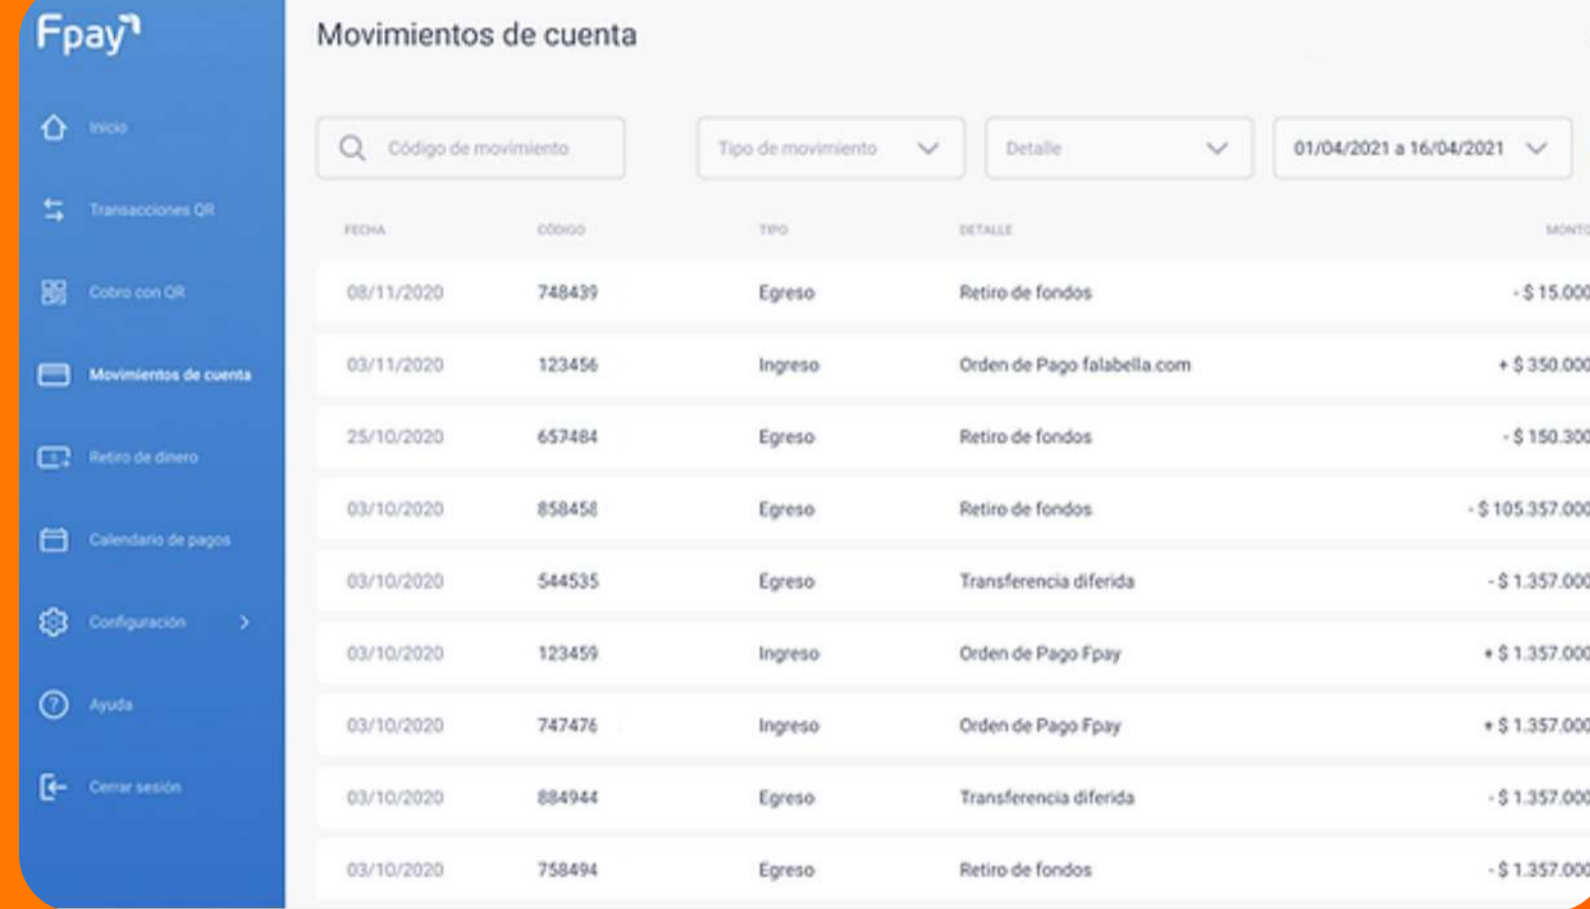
Fpay

Inicio

Transacciones QR

Cobro con QR

Movimientos de cuenta

Retiro de dinero

Calendario de pagos

Configuración

Ayuda

Cerrar sesión

Movimientos de cuenta

Código de movimiento

Tipo de movimiento

Detalle

01/04/2021 a 16/04/2021

| FECHA | CÓDIGO | TIPO | DETALLE | MONTO |
|---|---|---|---|---|
| 08/11/2020 | 748439 | Egreso | Retiro de fondos | - $ 15.000 |
| 03/11/2020 | 123456 | Ingreso | Orden de Pago falabella.com | + $ 350.000 |
| 25/10/2020 | 657484 | Egreso | Retiro de fondos | - $ 150.300 |
| 03/10/2020 | 858458 | Egreso | Retiro de fondos | - $ 105.357.000 |
| 03/10/2020 | 544535 | Egreso | Transferencia diferida | - $ 1.357.000 |
| 03/10/2020 | 123459 | Ingreso | Orden de Pago Fpay | + $ 1.357.000 |
| 03/10/2020 | 747476 | Ingreso | Orden de Pago Fpay | + $ 1.357.000 |
| 03/10/2020 | 884944 | Egreso | Transferencia diferida | - $ 1.357.000 |
| 03/10/2020 | 758494 | Egreso | Retiro de fondos | - $ 1.357.000 |